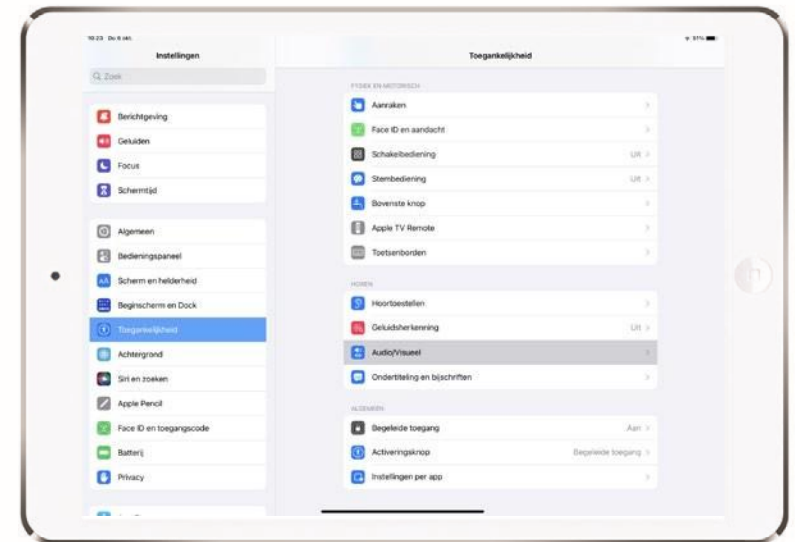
10:23 Do 6 okt.

Instellingen

Q Zoek

Berichtgeving
Geluiden
Focus
Schermtijd

Algemeen
Bedieningspaneel
Scherm en helderheid
Beginscherm en Dock
Toegankelijkheid
Achtergrond
Siri en zoeken
Apple Pencil
Face ID en toegangscode
Batterij
Privacy

Toegankelijkheid

FYSIEK EN MOTORISCH
Aanraken
Face ID en aandacht
Schakelbediening Uit
Stembediening Uit
Bovenste knop
Apple TV Remote
Toetsenborden

HOREN
Hoortoestellen
Geluidsherkenning Uit
Audio/Visueel
Ondertiteling en bijschriften

ALGEMEEN
Begeleide toegang Aan
Activeringsknop Begeleide toegang
Instellingen per app